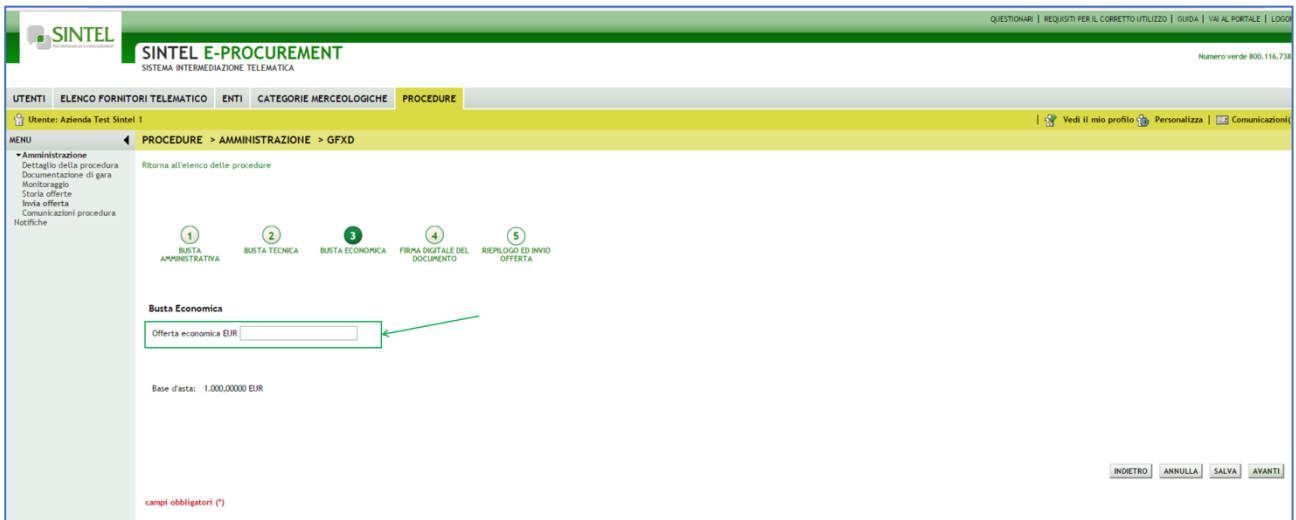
SINTEL
PIATTAFORMA DI E-PROCUREMENT

QUESTIONARI | REQUISITI PER IL CORRETTO UTILIZZO | GUIDA | VAI AL PORTALE | LOGO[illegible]

SINTEL E-PROCUREMENT
SISTEMA INTERMEDIAZIONE TELEMATICA

Numero verde 800.116.738

UTENTI | ELENCO FORNITORI TELEMATICO | ENTI | CATEGORIE MERCEOLOGICHE | PROCEDURE

Utente: Azienda Test Sintel 1

Vedi il mio profilo | Personalizza | Comunicazioni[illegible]

MENU

▾Amministrazione
Dettaglio della procedura
Documentazione di gara
Monitoraggio
Storia offerte
Invia offerta
Comunicazioni procedura
Notifiche

PROCEDURE > AMMINISTRAZIONE > GFXD

Ritorna all'elenco delle procedure

1 BUSTA AMMINISTRATIVA
2 BUSTA TECNICA
3 BUSTA ECONOMICA
4 FIRMA DIGITALE DEL DOCUMENTO
5 RIEPILOGO ED INVIO OFFERTA

Busta Economica

Offerta economica EUR

Base d'asta: 1.000,00000 EUR

INDIETRO | ANNULLA | SALVA | AVANTI

campi obbligatori (*)